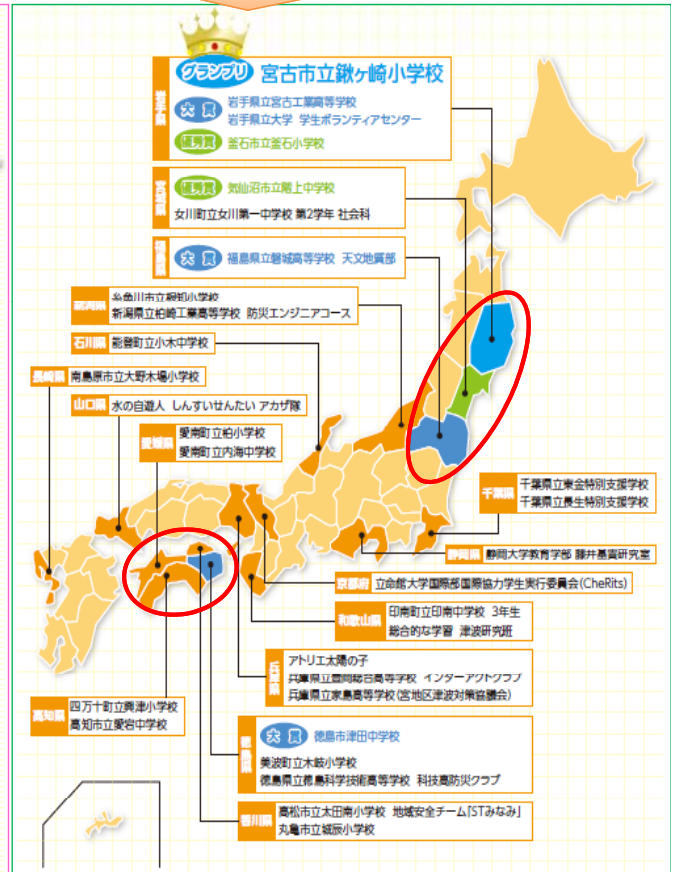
岩手県

グランプリ 宮古市立鍬ヶ崎小学校

大賞 岩手県立宮古工業高等学校
岩手県立大学 学生ボランティアセンター

優秀賞 釜石市立釜石小学校

宮城県

優秀賞 気仙沼市立階上中学校
女川町立女川第一中学校 第2学年 社会科

福島県

大賞 福島県立磐城高等学校 天文地質部

新潟県 糸魚川市立磯部小学校
新潟県立柏崎工業高等学校 防災エンジニアコース

石川県 能登町立小木中学校

長崎県 南島原市立大野木場小学校

山口県 水の自遊人 しんすいせんたい アカザ隊

愛媛県 愛南町立柏小学校
愛南町立内海中学校

千葉県 千葉県立東金特別支援学校
千葉県立長生特別支援学校

静岡県 静岡大学教育学部 藤井基貴研究室

京都府 立命館大学国際部国際協力学生実行委員会(CheRits)

和歌山県 印南町立印南中学校 3年生
総合的な学習 津波研究班

兵庫県 アトリエ太陽の子
兵庫県立豊岡総合高等学校 インターアクトクラブ
兵庫県立家島高等学校(家島地区津波対策協議会)

高知県 四万十町立興津小学校
高知市立愛宕中学校

徳島県

大賞 徳島市津田中学校
美波町立木岐小学校
徳島県立徳島科学技術高等学校 科技高防災クラブ

香川県 高松市立太田南小学校 地域安全チーム「STみなみ」
丸亀市立城辰小学校